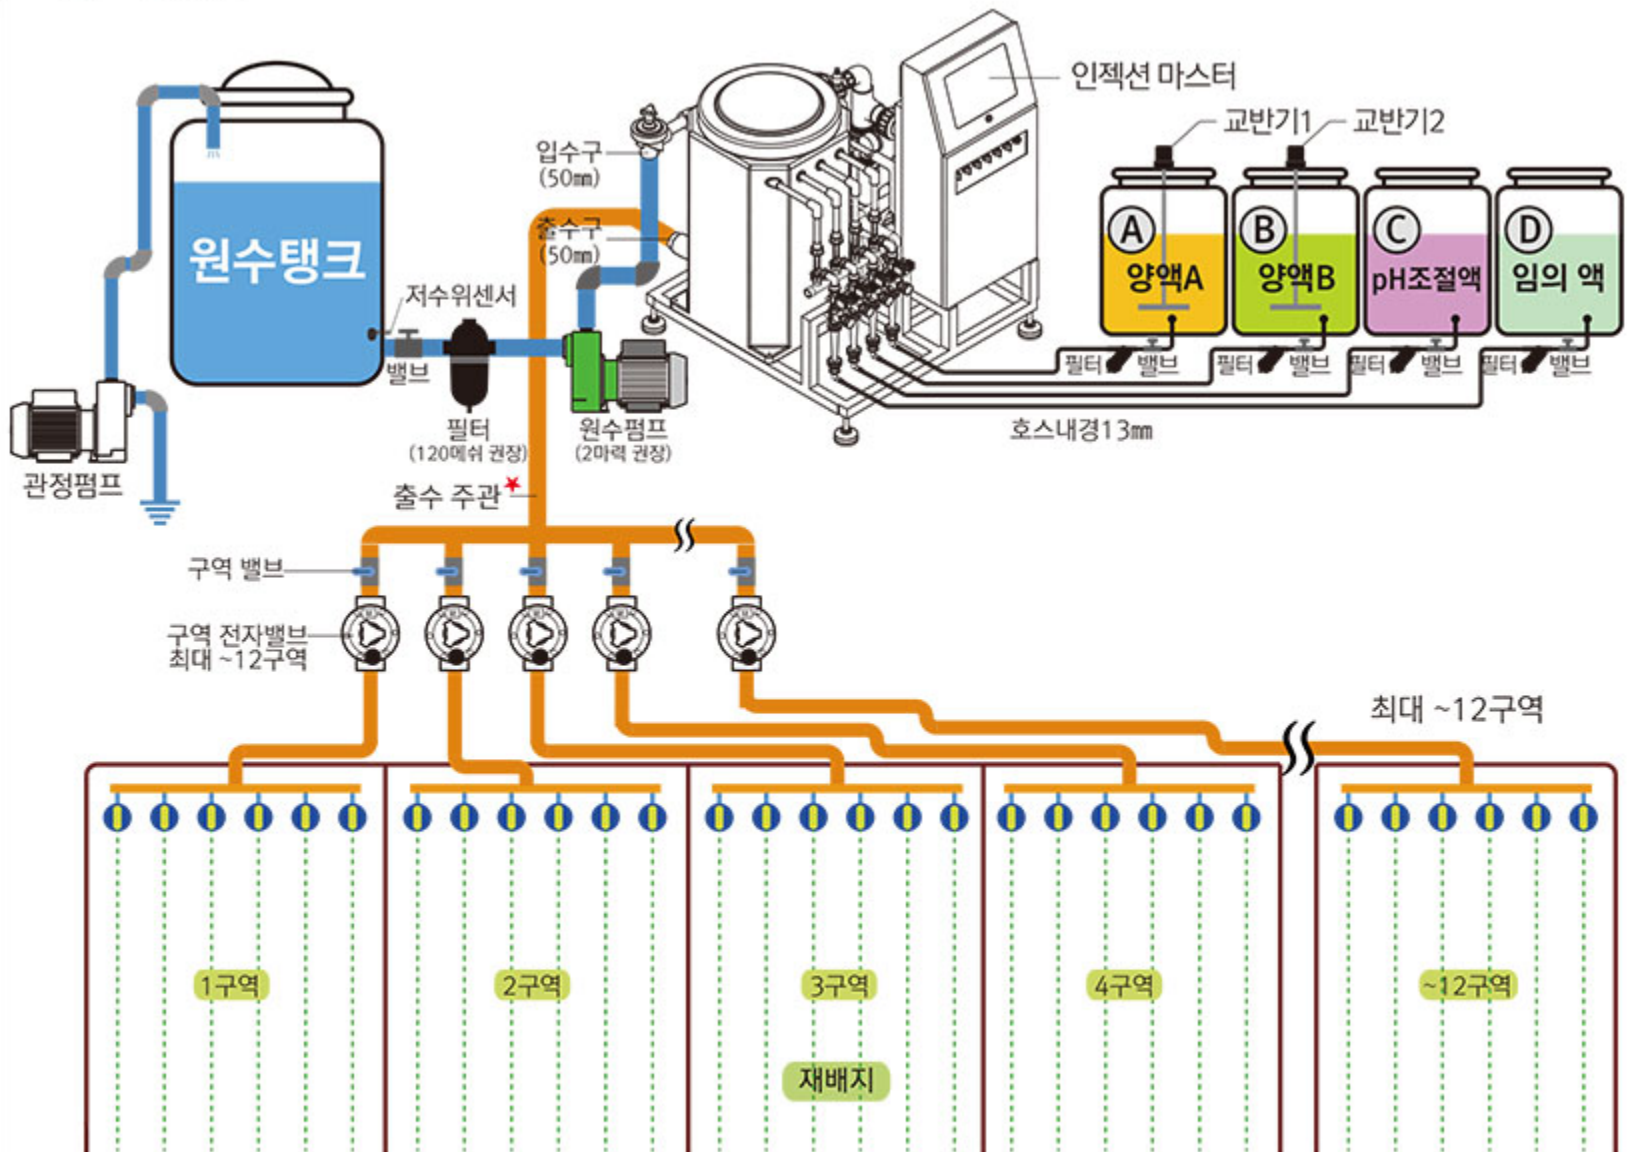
인젝션 마스터

교반기1

교반기2

입수구
(50㎜)

출수구
(50㎜)

원수탱크

저수위센서

밸브

필터
(120메쉬 권장)

원수펌프
(2마력 권장)

관정펌프

A
양액A

B
양액B

C
pH조절액

D
임의 액

필터 밸브

필터 밸브

필터 밸브

필터 밸브

호스내경13㎜

출수 주관

구역 밸브

구역 전자밸브
최대 ~12구역

최대 ~12구역

1구역

2구역

3구역

4구역

~12구역

재배지